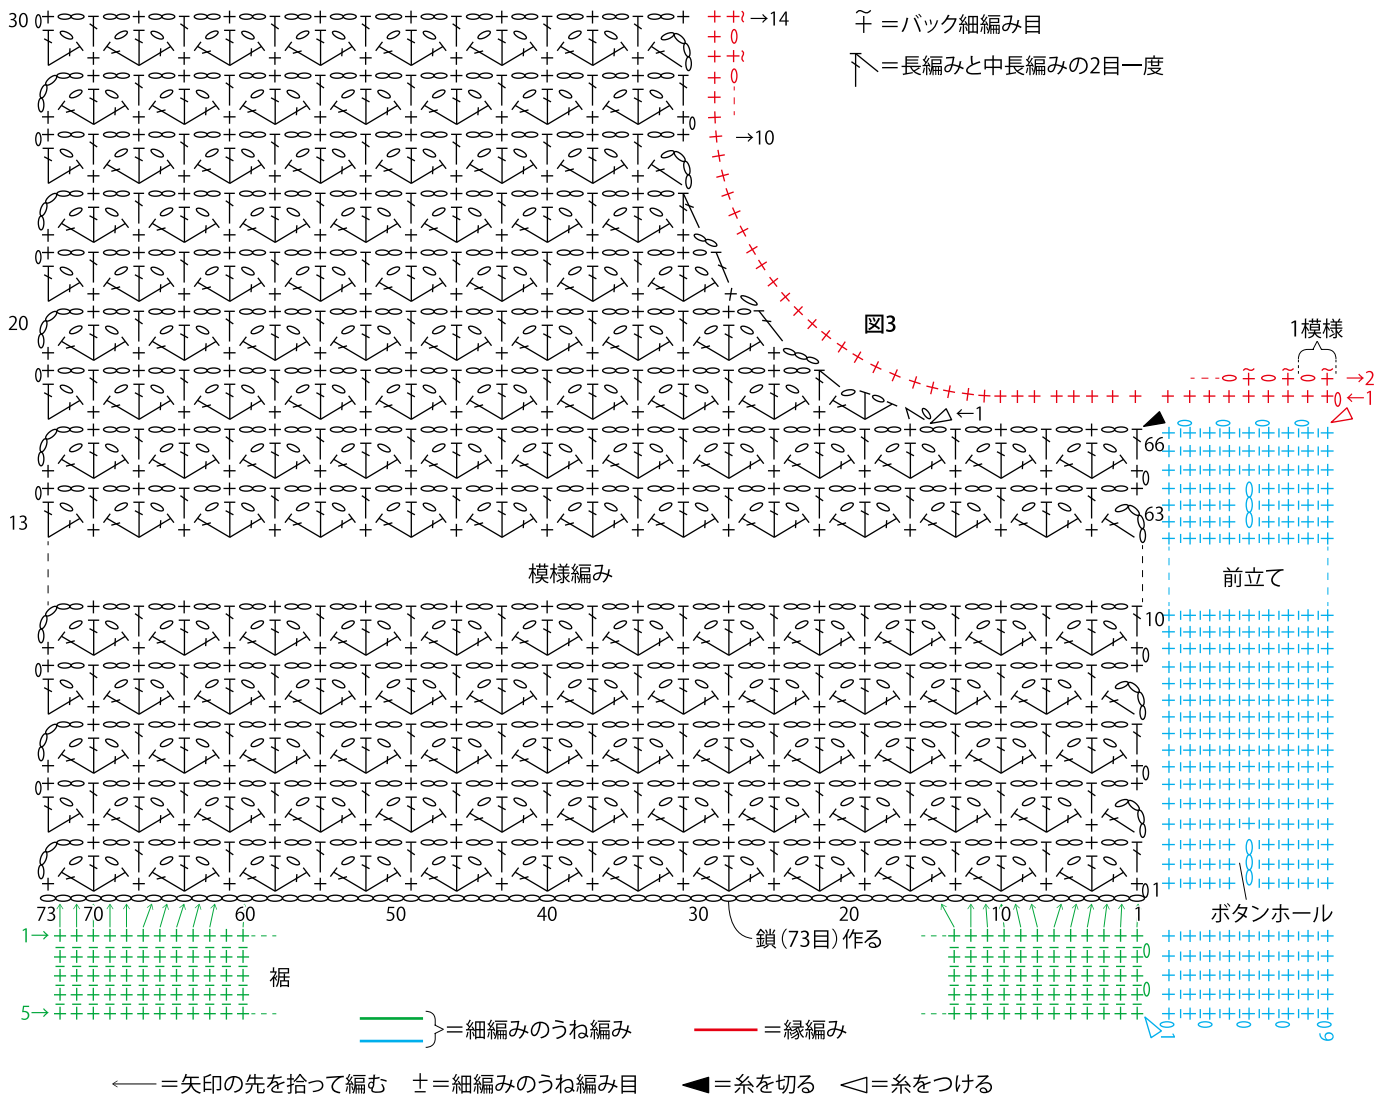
=バック細編み目

=長編みと中長編みの2目一度

図3

1模様

→14

→10

→2

←1

←1

30

20

13

66

63

10

1

模様編み

前立て

ボタンホール

73 70 60 50 40 30 20 10 1

鎖（73目）作る

1→

5→

裾

=細編みのうね編み

=縁編み

=矢印の先を拾って編む

=細編みのうね編み目

=糸を切る

=糸をつける